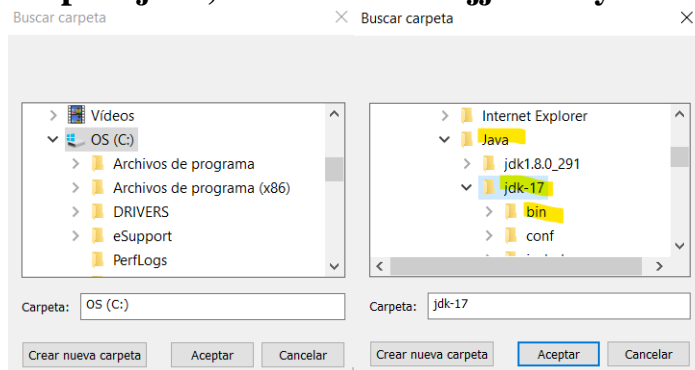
Buscar carpeta

Vídeos
OS (C:)
Archivos de programa
Archivos de programa (x86)
DRIVERS
eSupport
PerfLogs

Carpeta: OS (C:)

Crear nueva carpeta
Aceptar
Cancelar

Buscar carpeta

Internet Explorer
Java
jdk1.8.0_291
jdk-17
bin
conf

Carpeta: jdk-17

Crear nueva carpeta
Aceptar
Cancelar